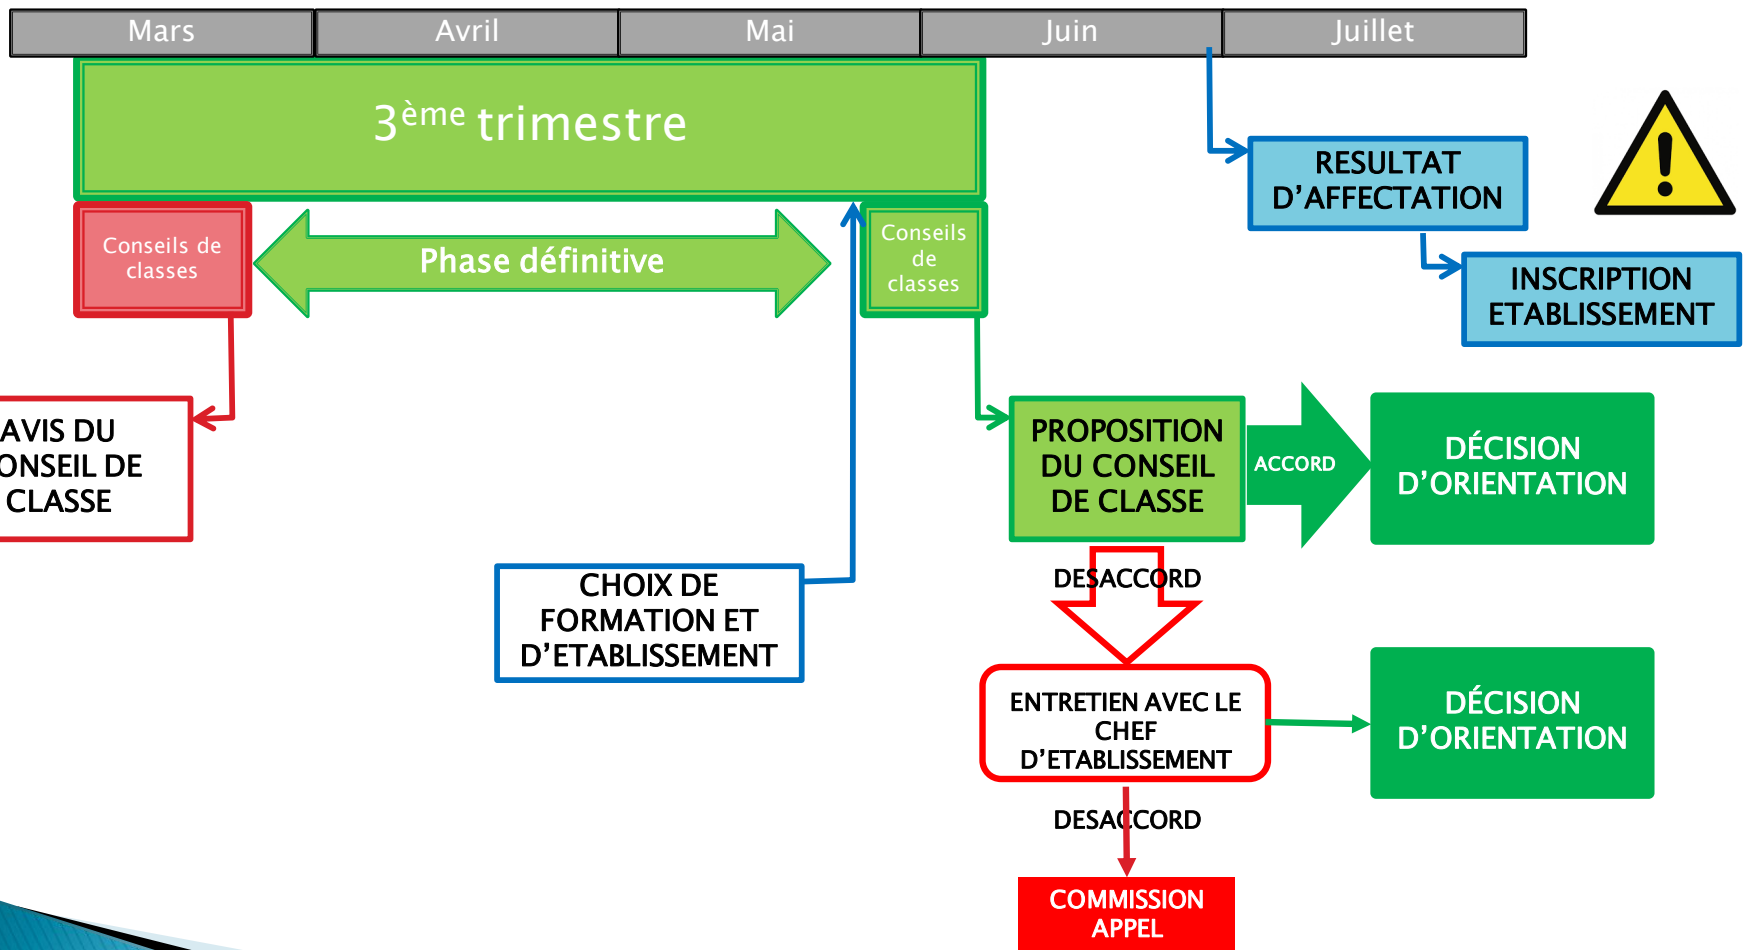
| Mars | Avril | Mai | Juin | Juillet |
|---|---|---|---|---|

$3^{ème}$ trimestre

Conseils de classes

Phase définitive

Conseils de classes

RESULTAT D'AFFECTATION

INSCRIPTION ETABLISSEMENT

AVIS DU ONSEIL DE CLASSE

PROPOSITION DU CONSEIL DE CLASSE

ACCORD

DÉCISION D'ORIENTATION

CHOIX DE FORMATION ET D'ETABLISSEMENT

DESACCORD

ENTRETIEN AVEC LE CHEF D'ETABLISSEMENT

DÉCISION D'ORIENTATION

DESACCORD

COMMISSION APPEL